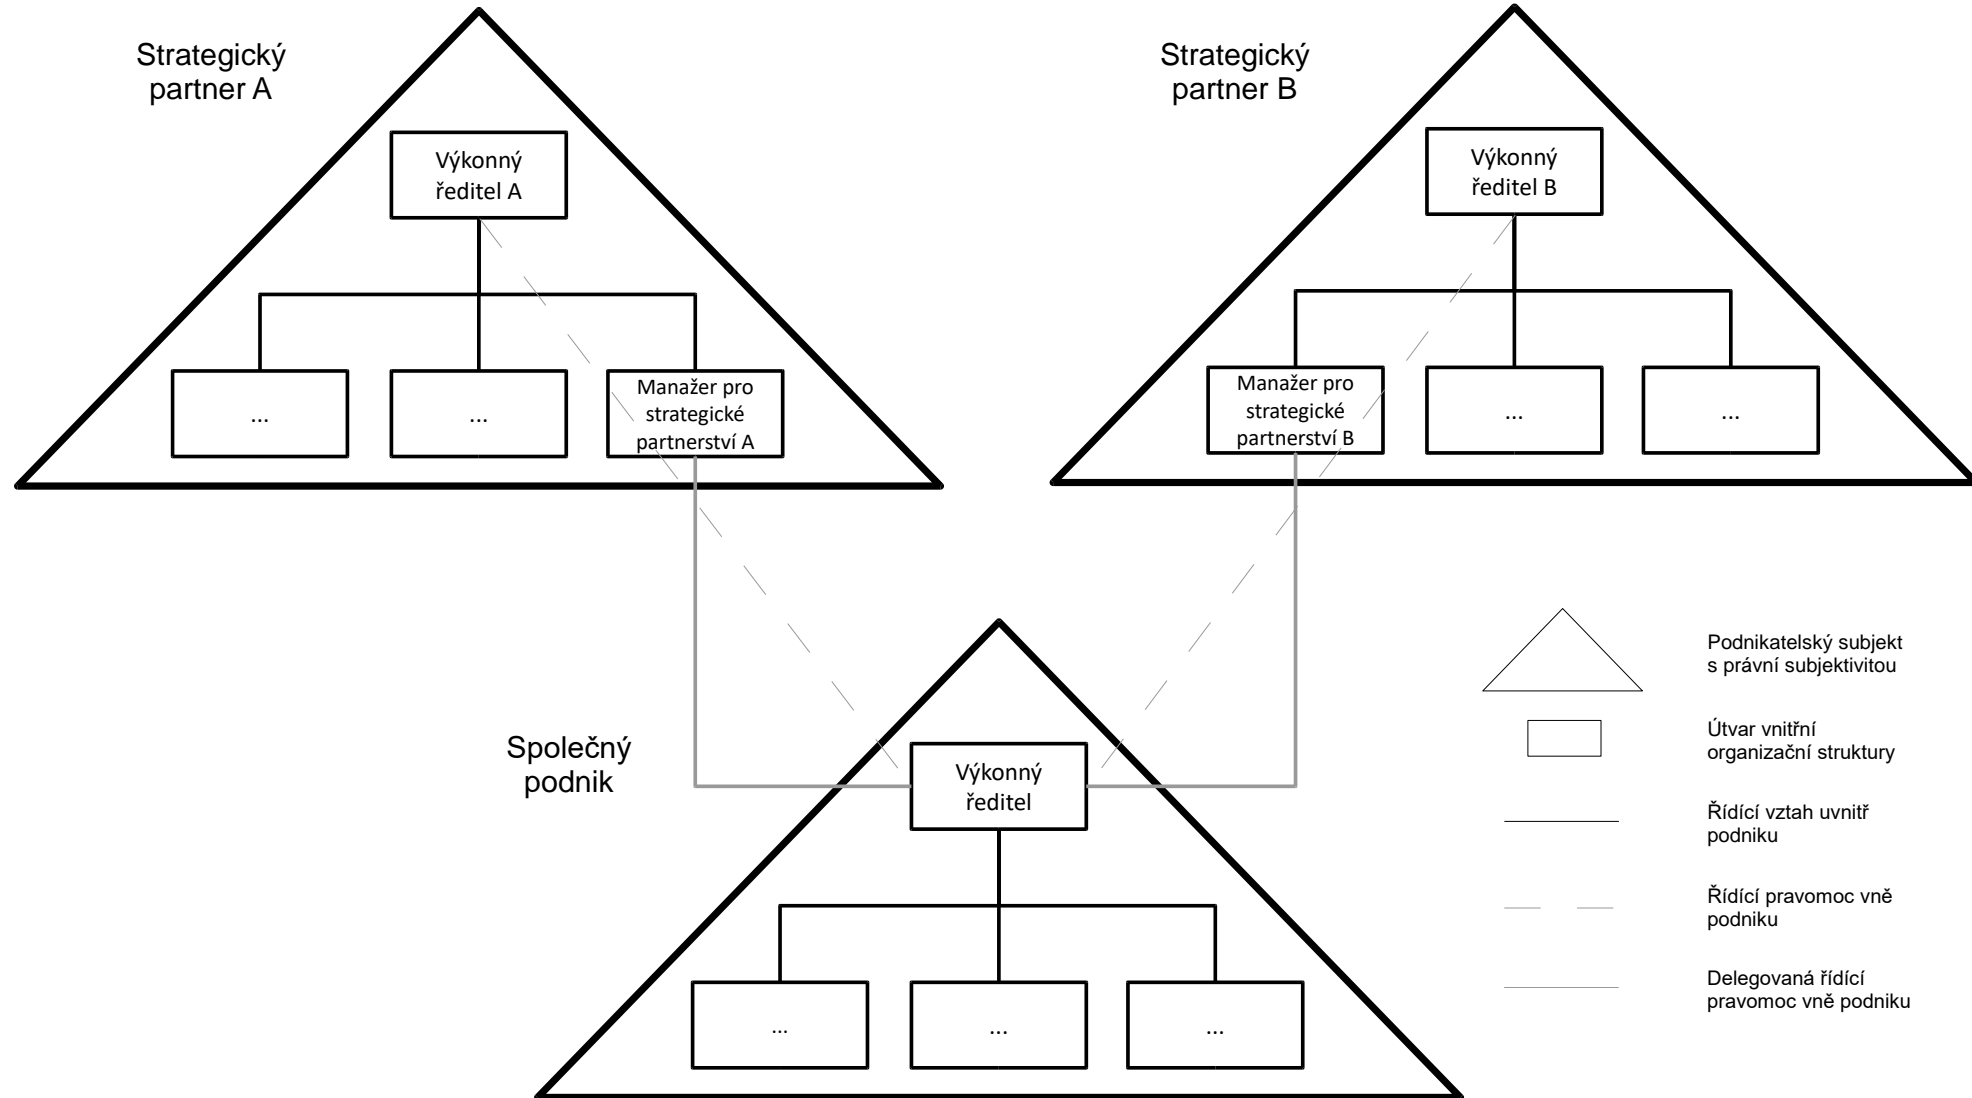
Strategický partner A

Výkonný ředitel A

...

...

Manažer pro strategické partnerství A

Strategický partner B

Výkonný ředitel B

Manažer pro strategické partnerství B

...

...

Společný podnik

Výkonný ředitel

...

...

...

Podnikatelský subjekt s právní subjektivitou

Útvar vnitřní organizační struktury

Řídící vztah uvnitř podniku

Řídící pravomoc vně podniku

Delegovaná řídící pravomoc vně podniku